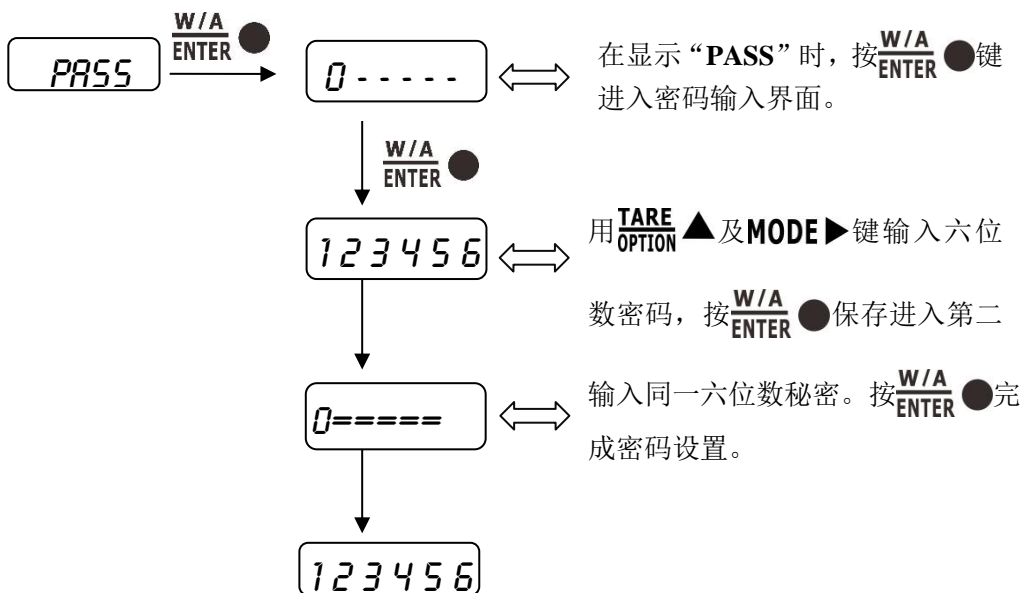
PASS $\frac{W/A}{ENTER}$ ●

0 - - - - -

在显示"PASS"时，按$\frac{W/A}{ENTER}$●键进入密码输入界面。

$\frac{W/A}{ENTER}$ ●

123456

用$\frac{TARE}{OPTION}$▲及MODE▶键输入六位数密码，按$\frac{W/A}{ENTER}$●保存进入第二

0=====

输入同一六位数秘密。按$\frac{W/A}{ENTER}$●完成密码设置。

123456